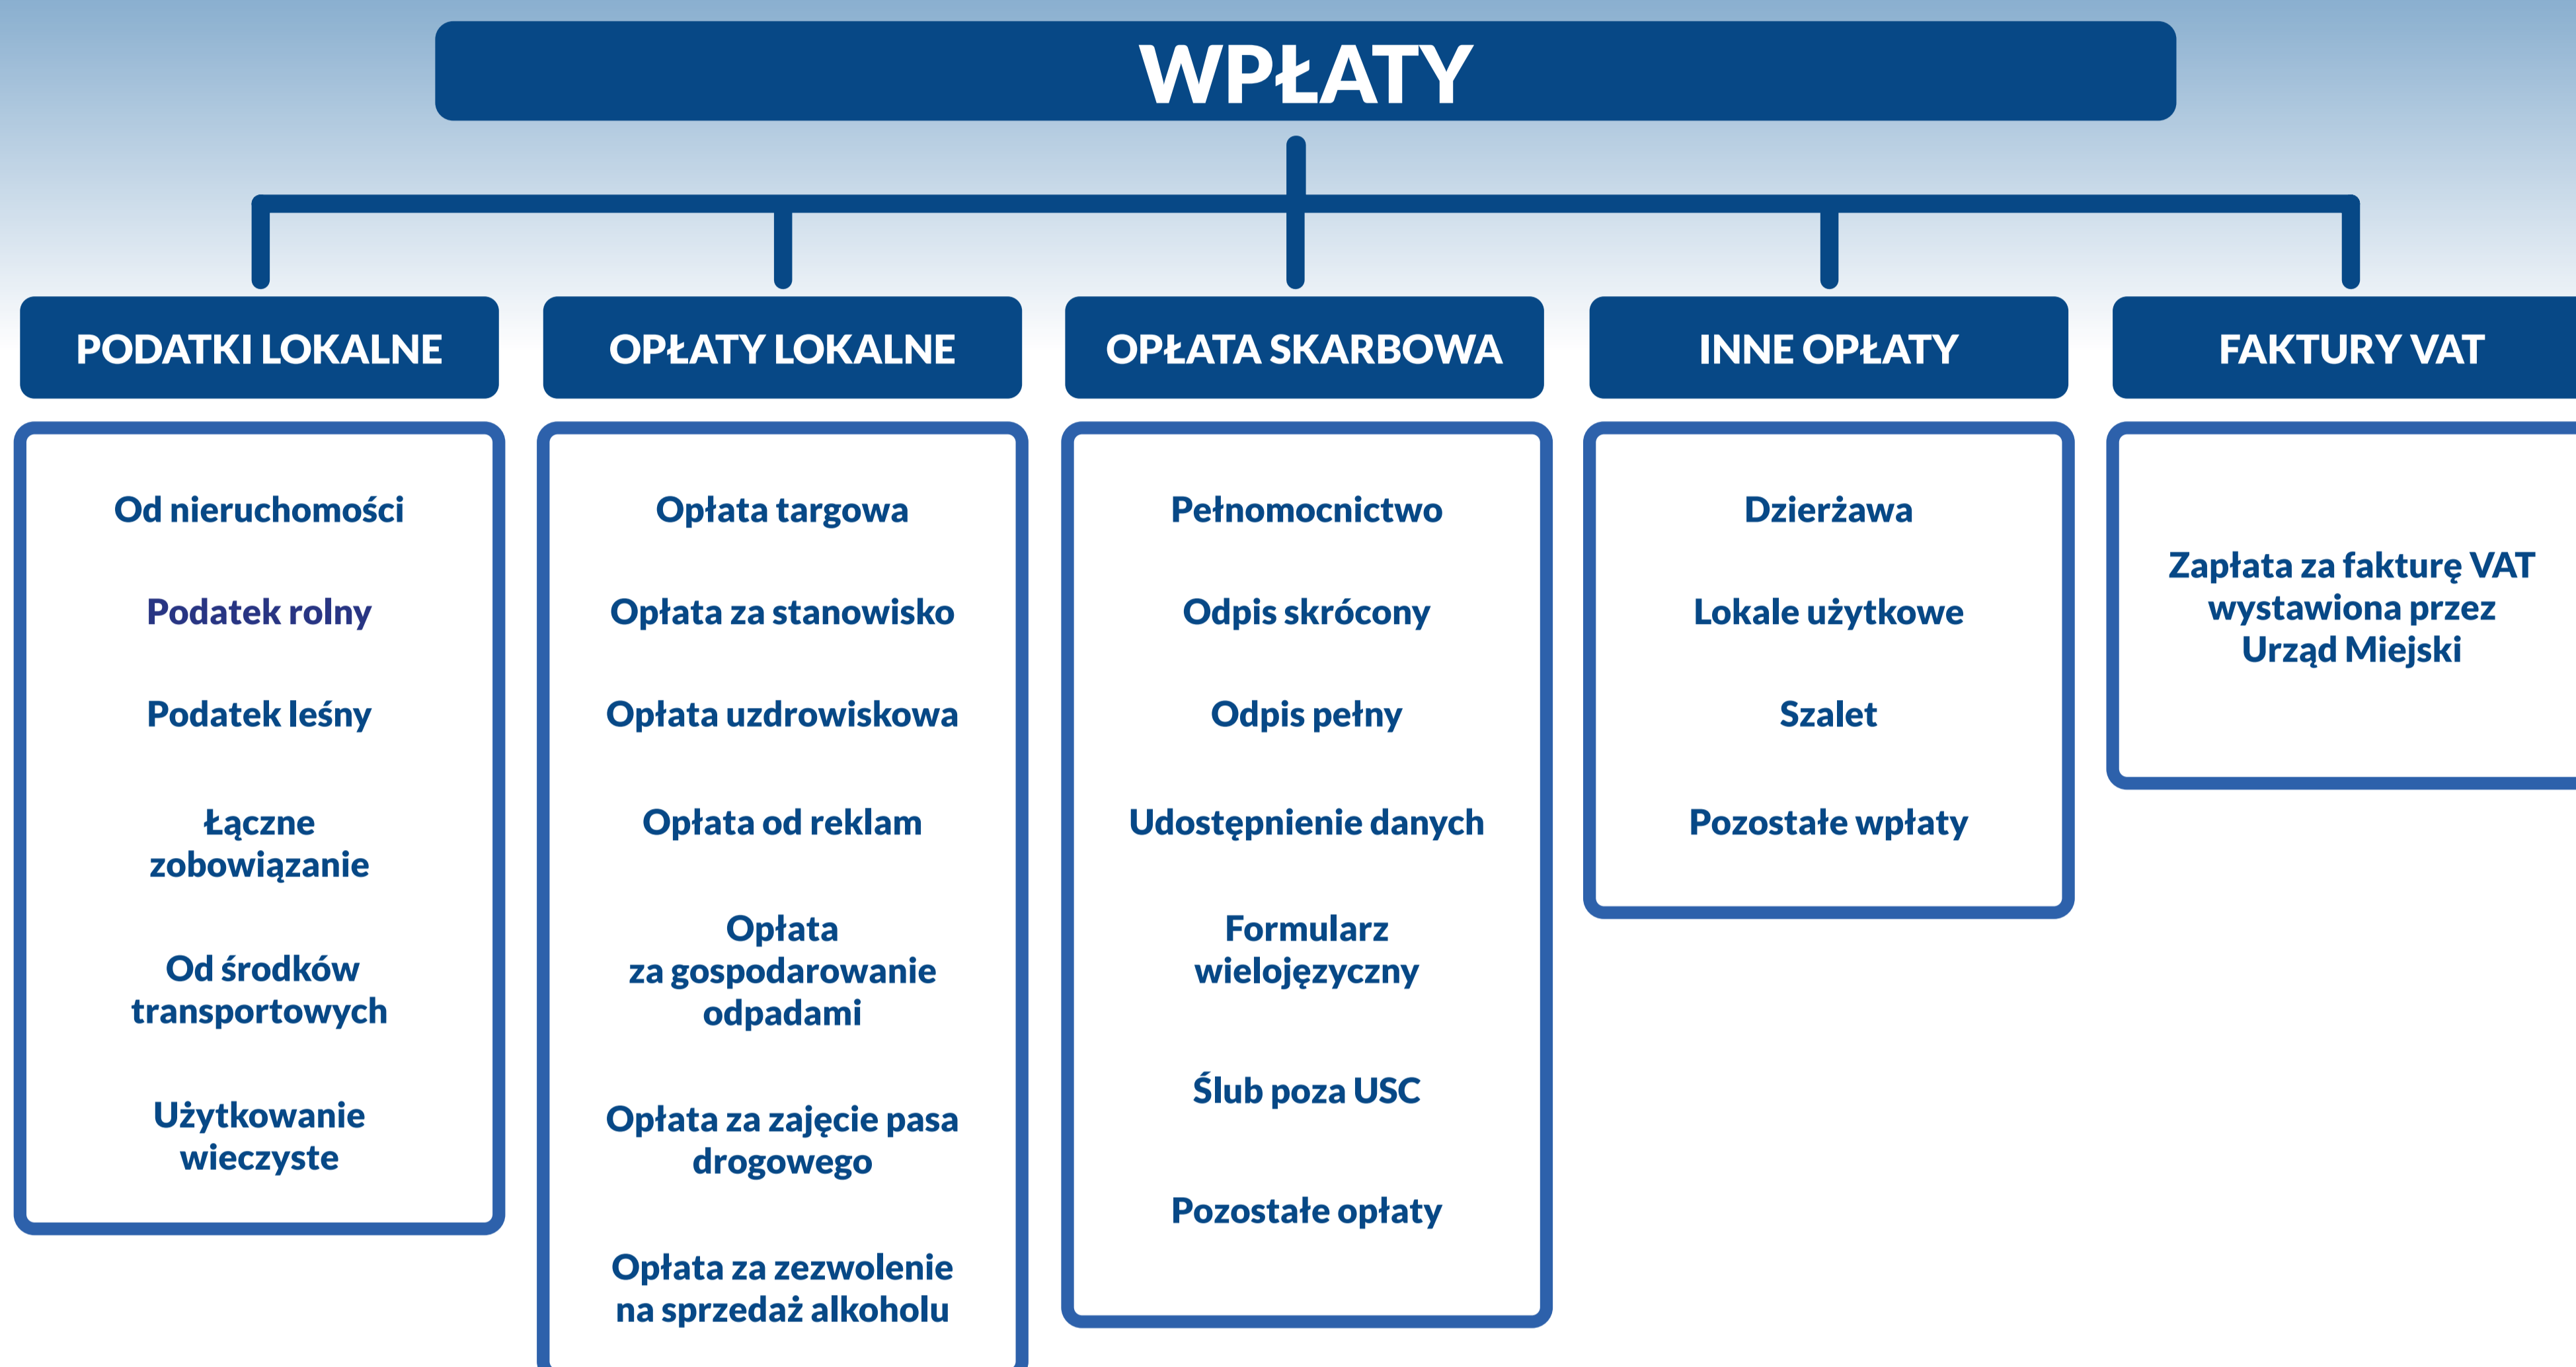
WPŁATY

PODATKI LOKALNE

Od nieruchomości

Podatek rolny

Podatek leśny

Łączne zobowiązanie

Od środków transportowych

Użytkowanie wieczyste

OPŁATY LOKALNE

Opłata targowa

Opłata za stanowisko

Opłata uzdrowiskowa

Opłata od reklam

Opłata za gospodarowanie odpadami

Opłata za zajęcie pasa drogowego

Opłata za zezwolenie na sprzedaż alkoholu

OPŁATA SKARBOWA

Pełnomocnictwo

Odpis skrócony

Odpis pełny

Udostępnienie danych

Formularz wielojęzyczny

Ślub poza USC

Pozostałe opłaty

INNE OPŁATY

Dzierżawa

Lokale użytkowe

Szalet

Pozostałe wpłaty

FAKTURY VAT

Zapłata za fakturę VAT wystawiona przez Urząd Miejski